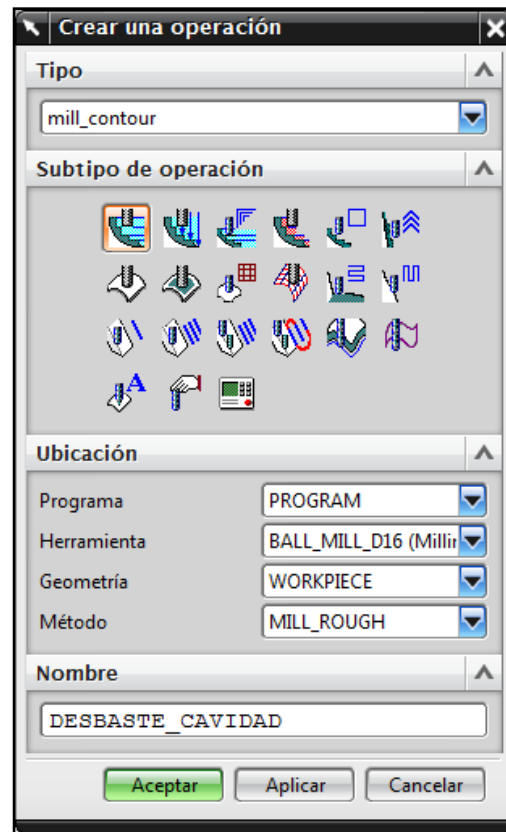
Crear una operación

Tipo

mill_contour

Subtipo de operación

Ubicación

Programa PROGRAM

Herramienta BALL_MILL_D16 (Millir

Geometría WORKPIECE

Método MILL_ROUGH

Nombre

DESBASTE_CAVIDAD

Aceptar Aplicar Cancelar